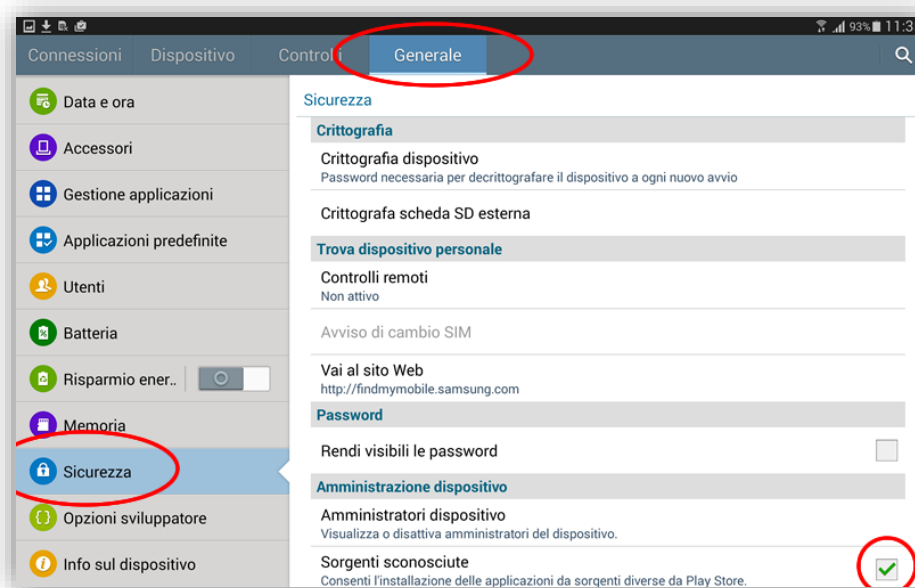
93% 11:3

Connessioni Dispositivo Controlli Generale

Data e ora
Accessori
Gestione applicazioni
Applicazioni predefinite
Utenti
Batteria
Risparmio ener..
Memoria
Sicurezza
Opzioni sviluppatore
Info sul dispositivo

Sicurezza

Crittografia

Crittografia dispositivo
Password necessaria per decrittografare il dispositivo a ogni nuovo avvio

Crittografa scheda SD esterna

Trova dispositivo personale

Controlli remoti
Non attivo

Avviso di cambio SIM

Vai al sito Web
http://findmymobile.samsung.com

Password

Rendi visibili le password

Amministrazione dispositivo

Amministratori dispositivo
Visualizza o disattiva amministratori del dispositivo.

Sorgenti sconosciute
Consenti l'installazione delle applicazioni da sorgenti diverse da Play Store.